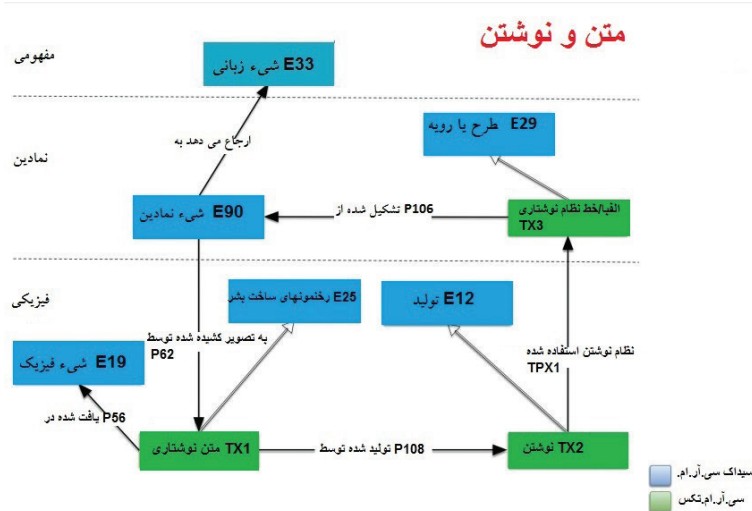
متن و نوشتن

مفهومی

E33 شیء زبانی

ارجاع می دهد به

نمادین

E29 طرح یا رویه

E90 شیء نمادین

P106 تشکیل شده از

الفبا/خط نظام نوشتاری TX3

فیزیکی

E25 رخنمونهای ساخت بشر

E12 تولید

به تصویر کشیده شده توسط P62

نظام نوشتن استفاده شده TPX1

E19 شیء فیزیک

P56 یافت شده در

TX1 متن نوشتاری

P108 تولید شده توسط

TX2 نوشتن

سیداک سی.آر.ام.

سی.آر.ام.تکس